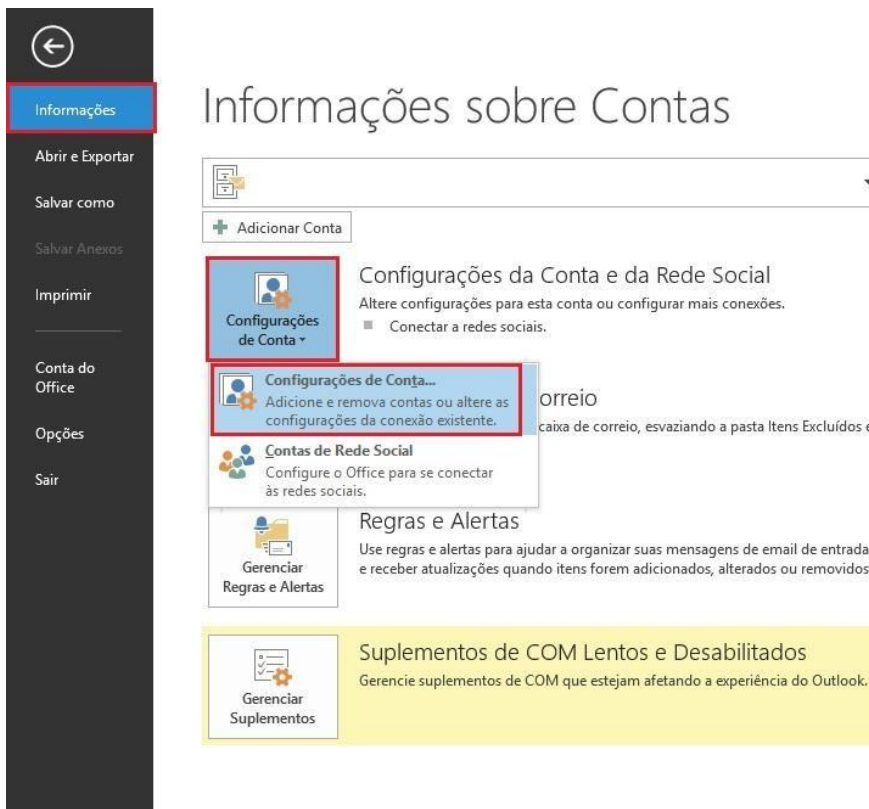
Informações

Abrir e Exportar

Salvar como

Salvar Anexos

Imprimir

Conta do Office

Opções

Sair

Informações sobre Contas

Adicionar Conta

Configurações de Conta

Configurações da Conta e da Rede Social

Altere configurações para esta conta ou configurar mais conexões.

Conectar a redes sociais.

Configurações de Conta...

Adicione e remova contas ou altere as configurações da conexão existente.

orreio

caixa de correio, esvaziando a pasta Itens Excluídos e

Contas de Rede Social

Configure o Office para se conectar às redes sociais.

Gerenciar Regras e Alertas

Regras e Alertas

Use regras e alertas para ajudar a organizar suas mensagens de email de entrada e receber atualizações quando itens forem adicionados, alterados ou removidos

Gerenciar Suplementos

Suplementos de COM Lentos e Desabilitados

Gerencie suplementos de COM que estejam afetando a experiência do Outlook.